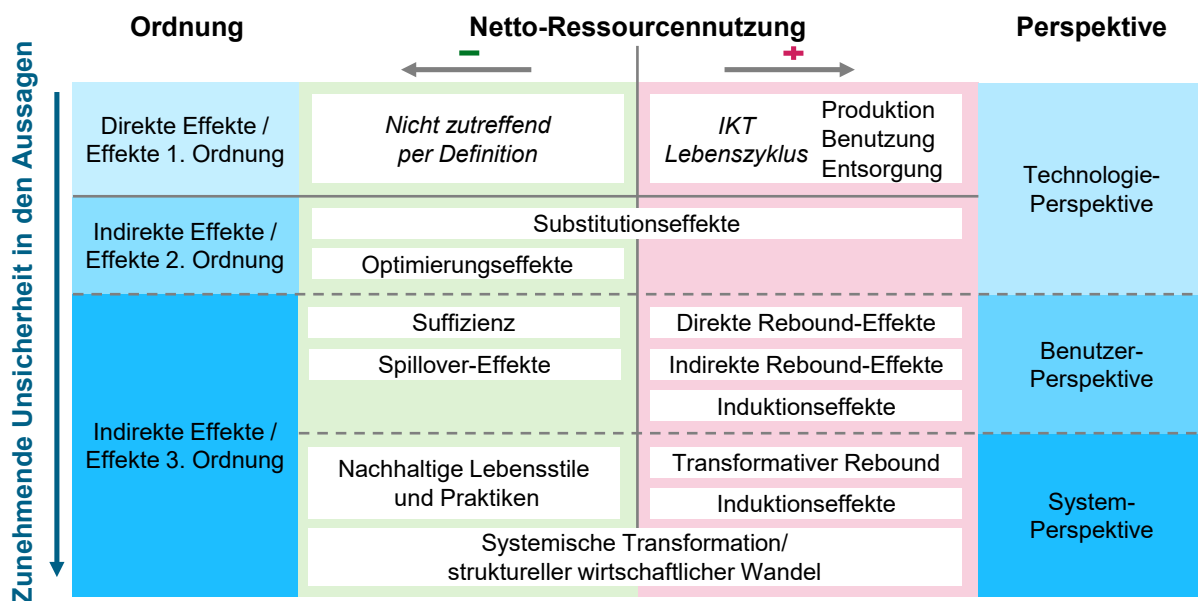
Zunehmende Unsicherheit in den Aussagen

Ordnung

Netto-Ressourcennutzung

−

+

Perspektive

Direkte Effekte / Effekte 1. Ordnung

Nicht zutreffend per Definition

IKT Lebenszyklus

Produktion Benutzung Entsorgung

Technologie-Perspektive

Indirekte Effekte / Effekte 2. Ordnung

Substitutionseffekte

Optimierungseffekte

Indirekte Effekte / Effekte 3. Ordnung

Suffizienz

Spillover-Effekte

Direkte Rebound-Effekte

Indirekte Rebound-Effekte

Induktionseffekte

Benutzer-Perspektive

Nachhaltige Lebensstile und Praktiken

Transformativer Rebound

Induktionseffekte

System-Perspektive

Systemische Transformation/ struktureller wirtschaftlicher Wandel